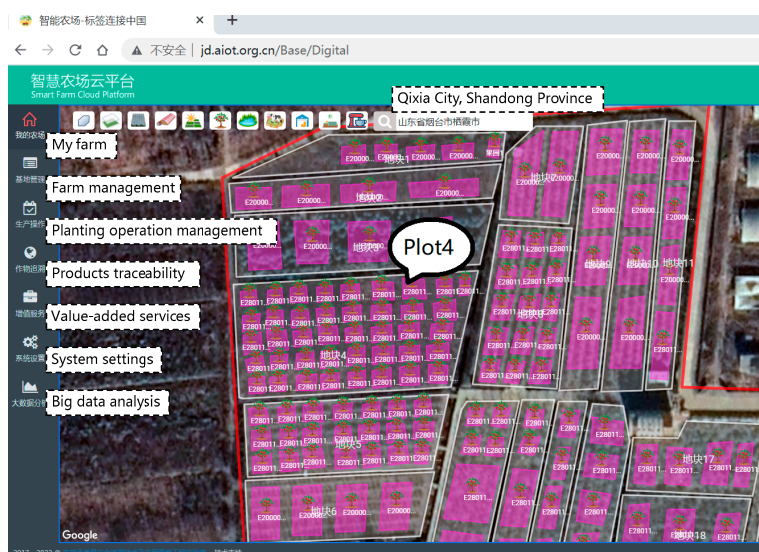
智能农场-标签连接中国

不安全 | jd.aiot.org.cn/Base/Digital

智慧农场云平台
Smart Farm Cloud Platform

Qixia City, Shandong Province

山东省烟台市栖霞市

我的农场
My farm

基地管理
Farm management

生产操作
Planting operation management

作物追溯
Products traceability

增值服务
Value-added services

系统设置
System settings

大数据分析
Big data analysis

Plot4

地块1
地块2
地块3
地块4
地块5
地块6
地块7
地块8
地块9
地块10
地块11
地块17
地块18

E20000...
E28011...
E28011 E28011

Google